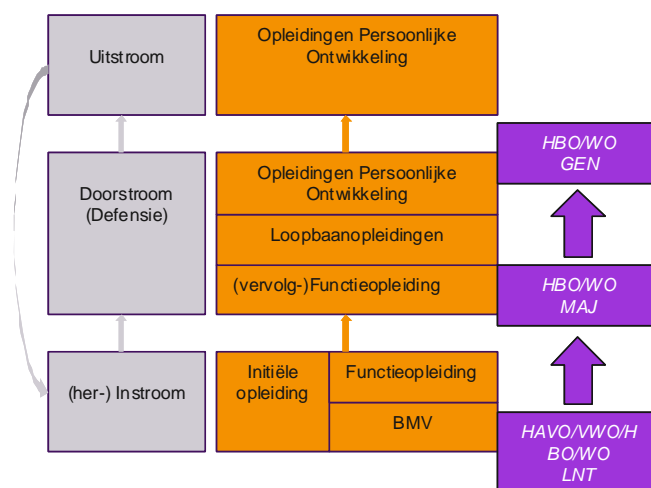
Uitstroom

Opleidingen Persoonlijke Ontwikkeling

HBO/WO GEN

Doorstroom (Defensie)

Opleidingen Persoonlijke Ontwikkeling

Loopbaanopleidingen

(vervolg-)Functieopleiding

HBO/WO MAJ

(her-) Instroom

Initiële opleiding

Functieopleiding

BMV

HAVO/VWO/HBO/WO LNT